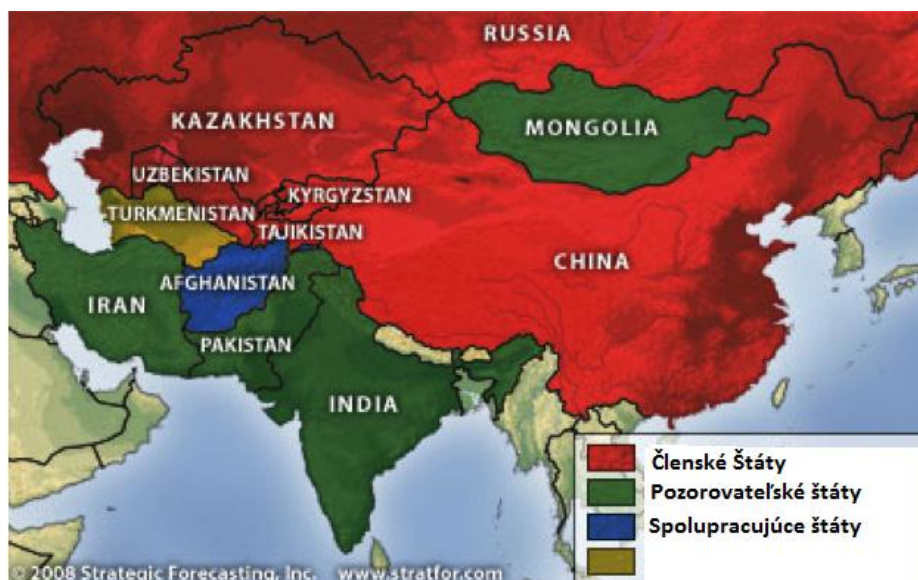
RUSSIA
KAZAKHSTAN
MONGOLIA
UZBEKISTAN
TURKMENISTAN
KYRGYZSTAN
TAJIKISTAN
CHINA
AFGHANISTAN
IRAN
PAKISTAN
INDIA

Členské Štáty
Pozorovateľské štáty
Spolupracujúce štáty

© 2008 Strategic Forecasting, Inc. www.stratfor.com